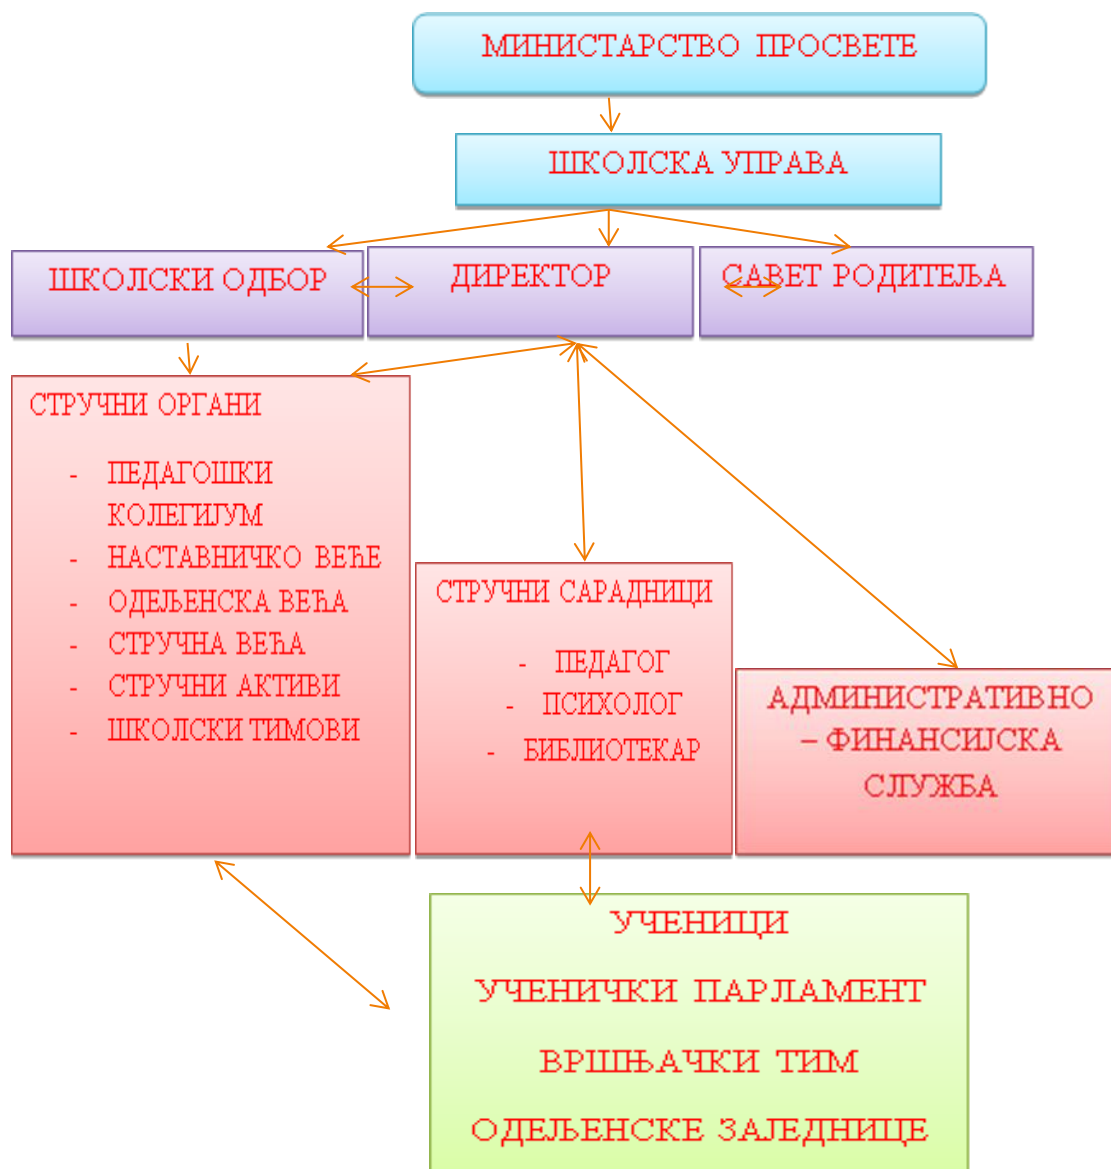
МИНИСТАРСТВО ПРОСВЕТЕ

ШКОЛСКА УПРАВА

ШКОЛСКИ ОДБОР

ДИРЕКТОР

САВЕТ РОДИТЕЉА

СТРУЧНИ ОРГАНИ

- ПЕДАГОШКИ КОЛЕГИЈУМ
- НАСТАВНИЧКО ВЕЋЕ
- ОДЕЉЕНСКА ВЕЋА
- СТРУЧНА ВЕЋА
- СТРУЧНИ АКТИВИ
- ШКОЛСКИ ТИМОВИ

СТРУЧНИ САРАДНИЦИ

- ПЕДАГОГ
- ПСИХОЛОГ
- БИБЛИОТЕКАР

АДМИНИСТРАТИВНО – ФИНАНСИЈСКА СЛУЖБА

УЧЕНИЦИ

УЧЕНИЧКИ ПАРЛАМЕНТ

ВРШЊАЧКИ ТИМ

ОДЕЉЕНСКЕ ЗАЈЕДНИЦЕ